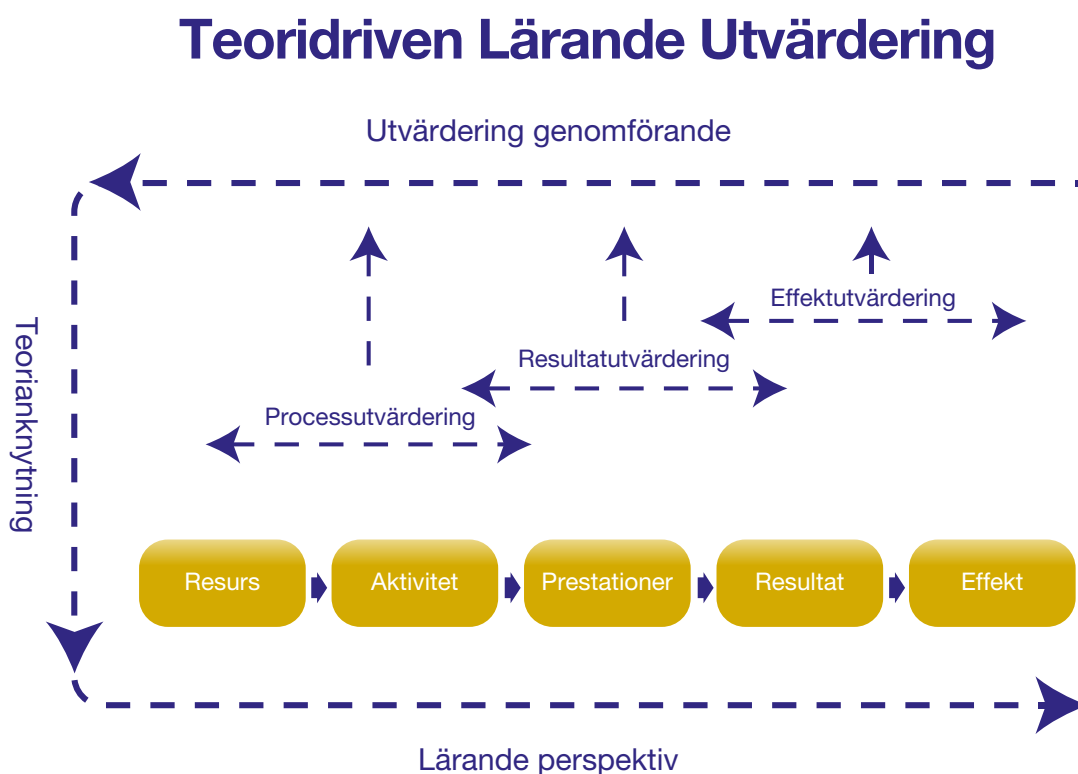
Teoridriven Lärande Utvärdering

Utvärdering genomförande

Teorianknytning

Effektutvärdering

Resultatutvärdering

Processutvärdering

Resurs

Aktivitet

Prestationer

Resultat

Effekt

Lärande perspektiv